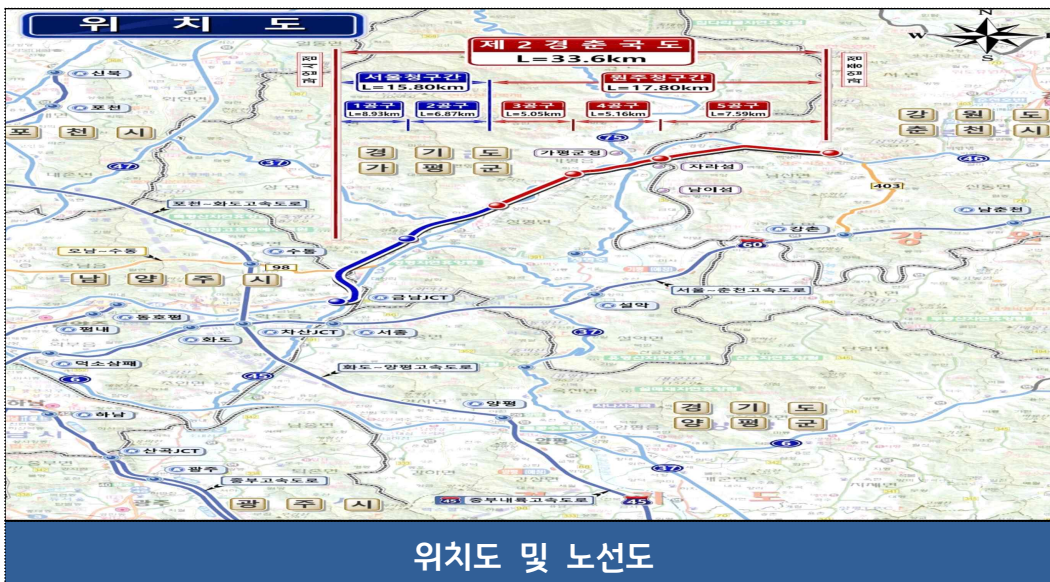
위 치 도

N
W
S

제 2 경 춘 국 도
L=33.6km

서울청구간
L=15.80km

원주청구간
L=17.80km

1공구
L=8.93km

2공구
L=6.87km

3공구
L=5.05km

4공구
L=5.16km

5공구
L=7.59km

신북
포천
포 천 시
47
37
경 기 도
가 평 군
가평군청
자라섬
남이섬
75
강 원 도
춘 천 시
46
403
남춘천
포천-화도고속도로
오남-수동
수동
98
남 양 주 시
금남JCT
60
강촌
서울-춘천고속도로
설악
동호평
평내
차산JCT
서종
화도
37
덕소삼패
6
화도-양평고속도로
하남
양평
경 기 도
양 평 군
6
산곡JCT
광주
37
중부고속도로
중부내륙고속도로
45
광 주 시

위치도 및 노선도